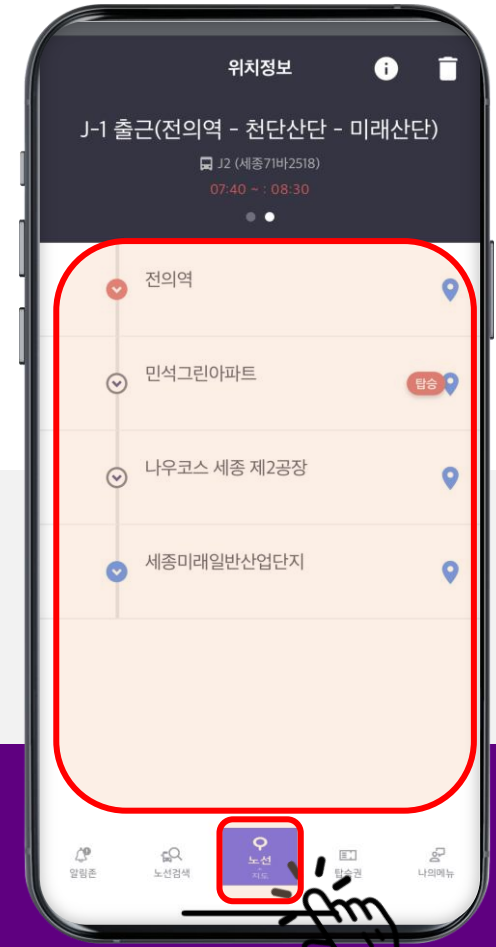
위치정보

J-1 출근(전의역 - 천단산단 - 미래산단)

J2 (세종71바2518)

07:40 ~ : 08:30

전의역

민석그린아파트

탑승

나우코스 세종 제2공장

세종미래일반산업단지

알림존

노선검색

노선
지도

탑승권

나의메뉴